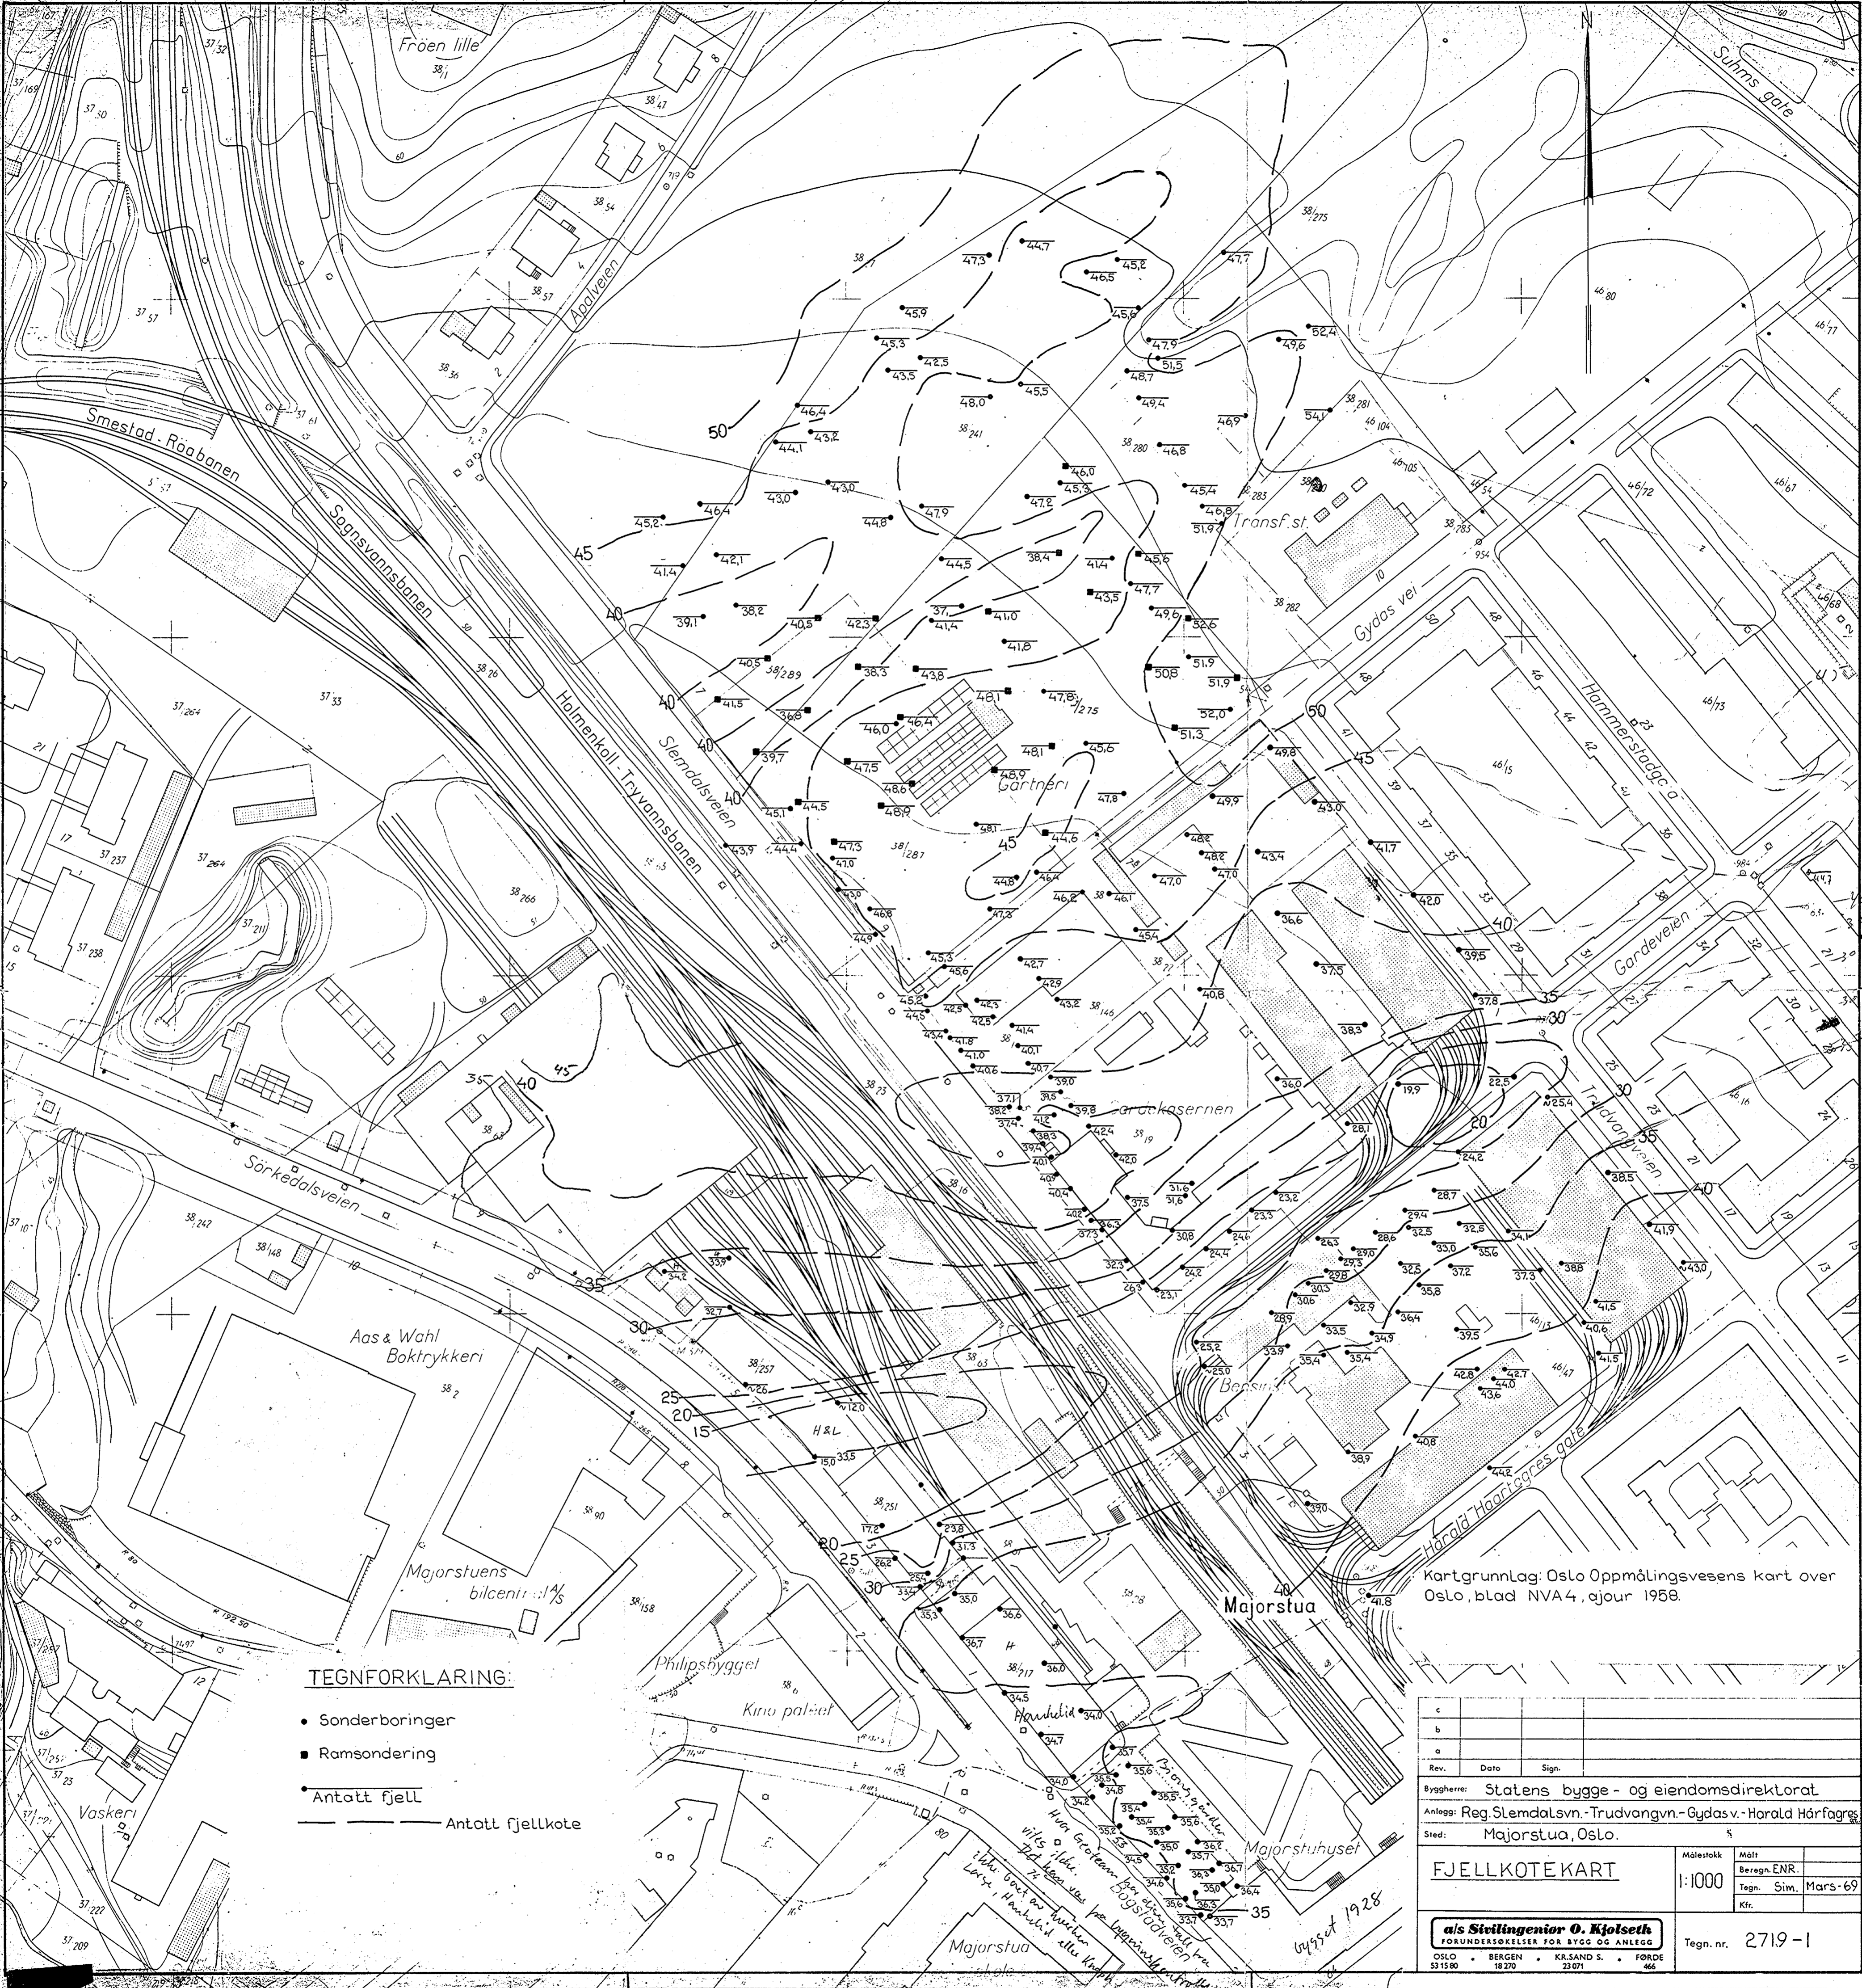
Fröen lille

Suhms gate

N

Aadalveien

Smestad-Roabanen

Sognsvannsbanen

Holmenkoll-Trytvannsbanen

Slemdalsveien

Transf.st.

Gydas vei

Hammerstadgt.

Gartneri

Gardeveien

Trudvangveien

Garde kasernen

Sörkedalsveien

Aas & Wahl Boktrykkeri

Majorstuens bilcentr A/S

Philipsbygget

Kino paléet

Majorstua

Harald Haarfagres gate

Bogstadveien

Majorstuhuset

Vaskeri

Handelid

H&L

50

45

40

35

30

25

20

15

TEGNFORKLARING:

• Sonderboringer

■ Ramsondering

Antatt fjell

Antatt fjellkote

Kartgrunnlag: Oslo Oppmålingsvesens kart over Oslo, blad NVA4, ajour 1958.

| | | |
|---|---|---|
| c | | |
| b | | |
| a | | |
| Rev. | Dato | Sign. |

Byggherre: Statens bygge- og eiendomsdirektorat

Anlegg: Reg. Slemdalsvn.-Trudvangvn.-Gydas v.-Harald Hårfagres

Sted: Majorstua, Oslo.

FJELLKOTEKART

Målestokk 1:1000

Målt

Beregn. ENR.

Tegn. Sim. Mars-69

Kfr.

a/s Sivilingeniør O. Kjolseth
FORUNDERSØKELSER FOR BYGG OG ANLEGG
OSLO 53 15 80 · BERGEN 18 270 · KR.SAND S. 23 071 · FØRDE 466

Tegn. nr. 2719-1

Gysset 1928